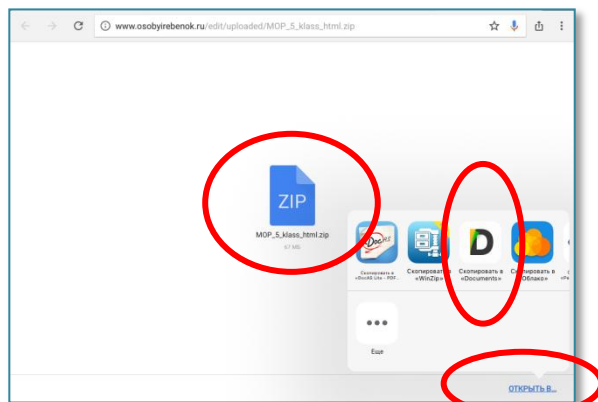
www.osobyirebenok.ru/edit/uploaded/MOP_5_klass_html.zip

ZIP

MOP_5_klass_html.zip

67 MB

Скопировать в «DocAS Lite - PDF...

Скопировать в «WinZip»

Скопировать в «Documents»

Скопировать в «Облако»

Еще

ОТКРЫТЬ В...